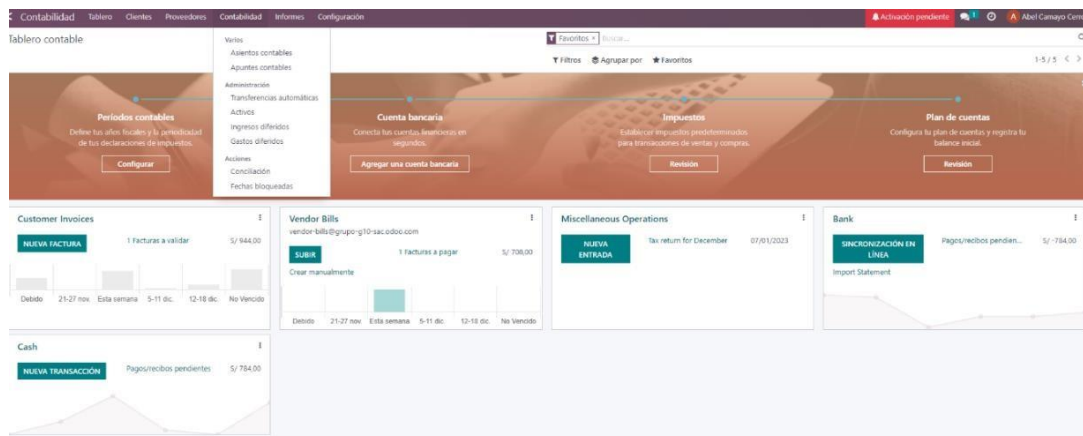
Contabilidad Tablero Clientes Proveedores Contabilidad Informes Configuración

Activación pendiente 1 Abel Camayo Cen

Tablero contable

Varios
Asientos contables
Apuntes contables
Administración
Transferencias automáticas
Activos
Ingresos diferidos
Gastos diferidos
Acciones
Conciliación
Fechas bloqueadas

Favoritos × Buscar...

Filtros Agrupar por Favoritos

1-5 / 5

Periodos contables
Define tus años fiscales y la periodicidad de tus declaraciones de impuestos.
Configurar

Cuenta bancaria
Conecta tus cuentas financieras en segundos.
Agregar una cuenta bancaria

Impuestos
Establecer impuestos predeterminados para transacciones de ventas y compras.
Revisión

Plan de cuentas
Configura tu plan de cuentas y registra tu balance inicial.
Revisión

Customer Invoices
NUEVA FACTURA
1 Facturas a validar S/ 944,00
Debido 21-27 nov. Esta semana 5-11 dic. 12-18 dic. No Vencido

Vendor Bills
vendor-bills@grupo-g10-sac.odoo.com
SUBIR
1 Facturas a pagar S/ 708,00
Crear manualmente
Debido 21-27 nov. Esta semana 5-11 dic. 12-18 dic. No Vencido

Miscellaneous Operations
NUEVA ENTRADA
Tax return for December 07/01/2023

Bank
SINCRONIZACIÓN EN LÍNEA
Pagos/recibos pendien... S/ -784,00
Import Statement

Cash
NUEVA TRANSACCIÓN
Pagos/recibos pendientes S/ 784,00